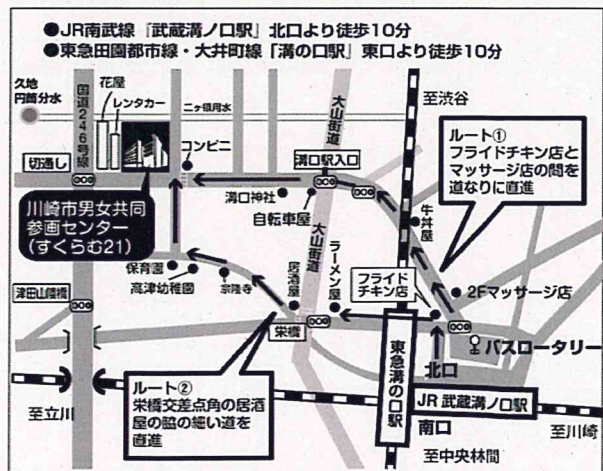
●JR南武線『武蔵溝ノ口駅』北口より徒歩10分
●東急田園都市線・大井町線「溝の口駅」東口より徒歩10分

久地円筒分水
花屋
レンタカー
国道246号線
二ヶ領用水
至渋谷
大山街道
切通し
コンビニ
溝口駅入口
ルート①
フライドチキン店とマッサージ店の間を道なりに直進
溝口神社
牛丼屋
自転車屋
川崎市男女共同参画センター（すくらむ21）
大山街道
ラーメン屋
居酒屋
保育園
高津幼稚園
宗隆寺
フライドチキン店
2Fマッサージ店
津田山陸橋
栄橋
東急溝の口駅
バスロータリー
北口
ルート②
栄橋交差点角の居酒屋の脇の細い道を直進
JR 武蔵溝ノ口駅
至立川
南口
至川崎
至中央林間